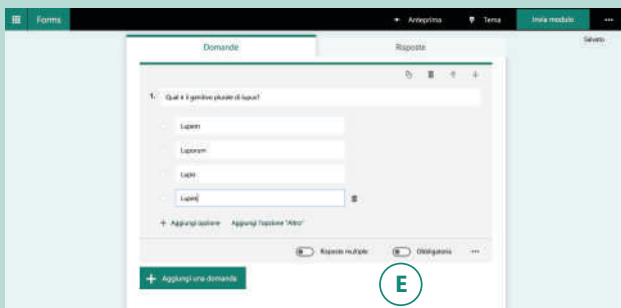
Forms

Anteprima Tema Invia modulo ...

Salvato

Domande

Risposte

1. Qual è il genitivo plurale di lupus?

Luporn

Luporum

Lupis

Lupos

+ Aggiungi opzione Aggiungi l'opzione "Altro"

Risposte multiple Obbligatoria ...

+ Aggiungi una domanda

E